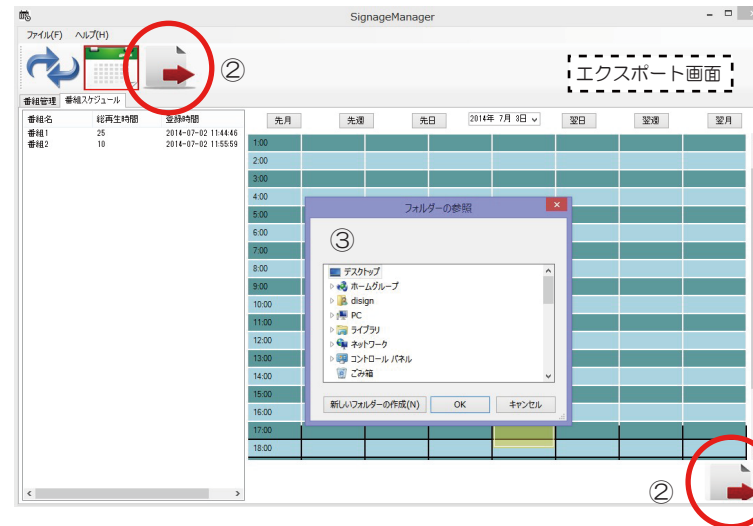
SignageManager

ファイル(F)　ヘルプ(H)

②

エクスポート画面

番組管理　番組スケジュール

| 番組名 | 総再生時間 | 登録時間 |
|---|---|---|
| 番組1 | 25 | 2014-07-02 11:44:46 |
| 番組2 | 10 | 2014-07-02 11:55:59 |

先月　先週　先日　2014年 7月 3日　翌日　翌週　翌月

1:00
2:00
3:00
4:00
5:00
6:00
7:00
8:00
9:00
10:00
11:00
12:00
13:00
14:00
15:00
16:00
17:00
18:00

フォルダーの参照

③

デスクトップ
ホームグループ
disign
PC
ライブラリ
ネットワーク
コントロール パネル
ごみ箱

新しいフォルダーの作成(N)　OK　キャンセル

②